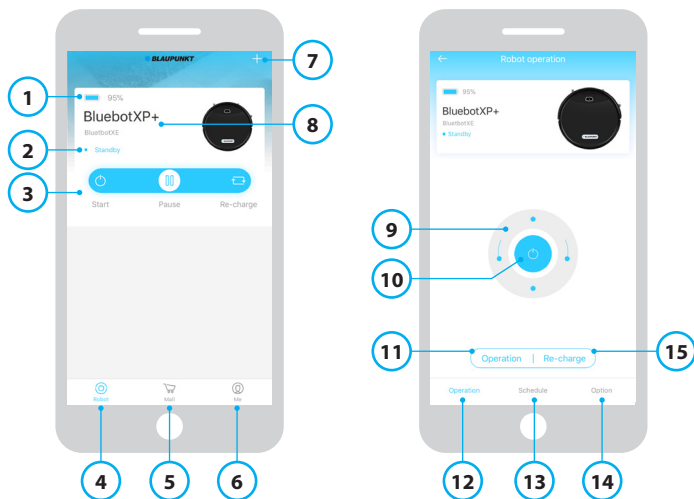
BLAUPUNKT

+

7

1

95%

BluebotXP+

8

BluebotXE

2

Standby

3

Start

Pause

Re-charge

Robot

Mall

Me

4

5

6

Robot operation

95%

BluebotXP+

BluebotXE

Standby

9

10

11

Operation | Re-charge

15

Operation

Schedule

Option

12

13

14